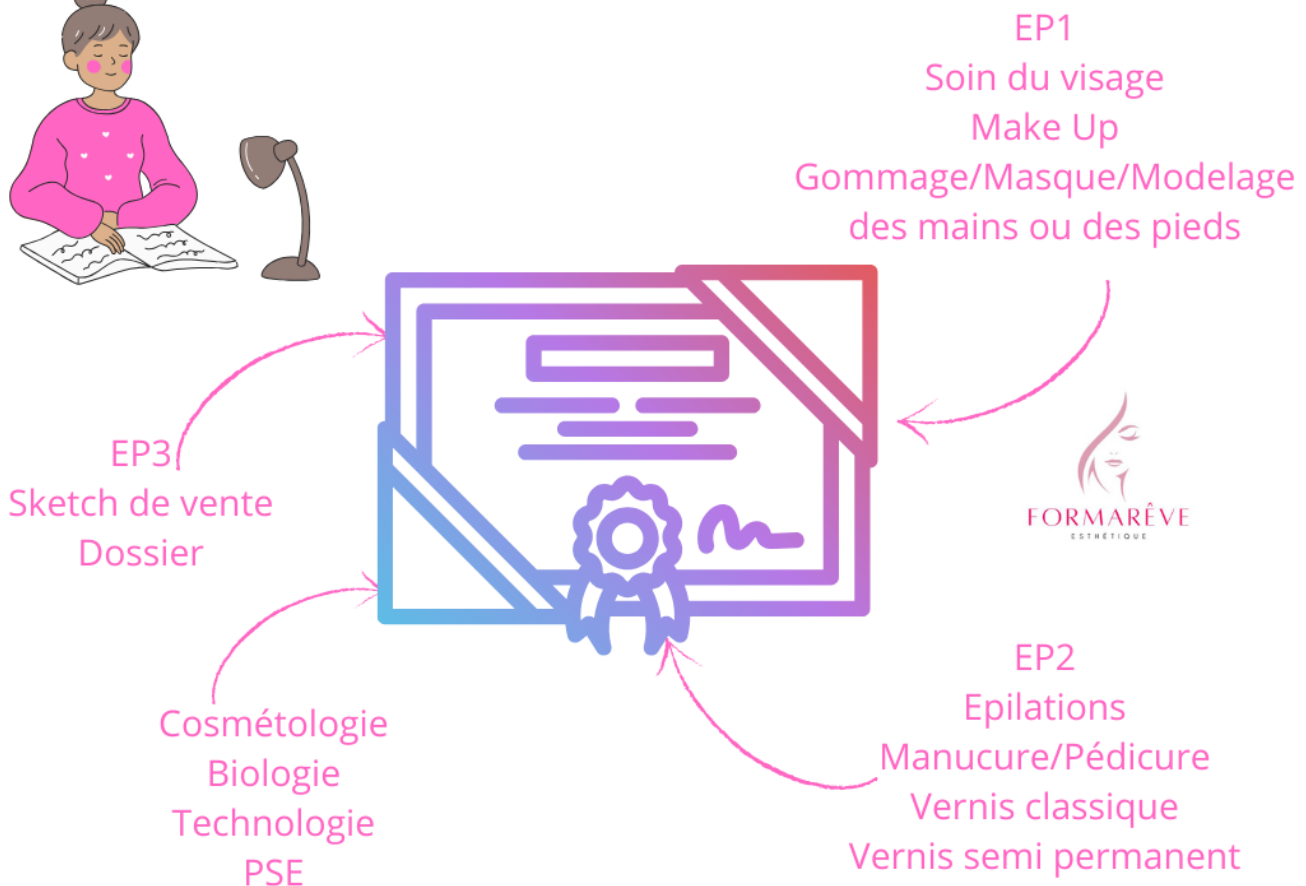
EP1
Soin du visage
Make Up
Gommage/Masque/Modelage
des mains ou des pieds

EP3
Sketch de vente
Dossier

FORMARÊVE
ESTHÉTIQUE

Cosmétologie
Biologie
Technologie
PSE

EP2
Epilations
Manucure/Pédicure
Vernis classique
Vernis semi permanent